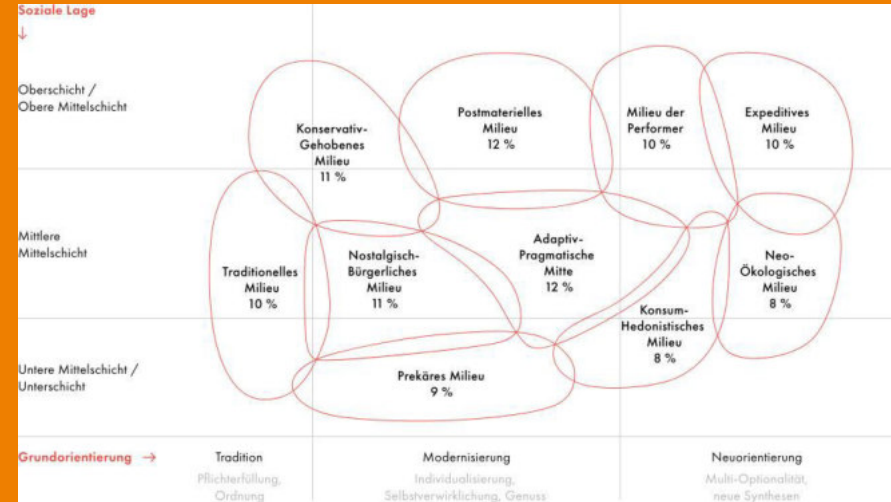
Soziale Lage
↓

Oberschicht / Obere Mittelschicht

Mittlere Mittelschicht

Untere Mittelschicht / Unterschicht

Konservativ-Gehobenes Milieu
11 %

Postmaterielles Milieu
12 %

Milieu der Performer
10 %

Expeditives Milieu
10 %

Traditionelles Milieu
10 %

Nostalgisch-Bürgerliches Milieu
11 %

Adaptiv-Pragmatische Mitte
12 %

Neo-Ökologisches Milieu
8 %

Konsum-Hedonistisches Milieu
8 %

Prekäres Milieu
9 %

Grundorientierung →

Tradition
Pflichterfüllung, Ordnung

Modernisierung
Individualisierung, Selbstverwirklichung, Genuss

Neuorientierung
Multi-Optionalität, neue Synthesen